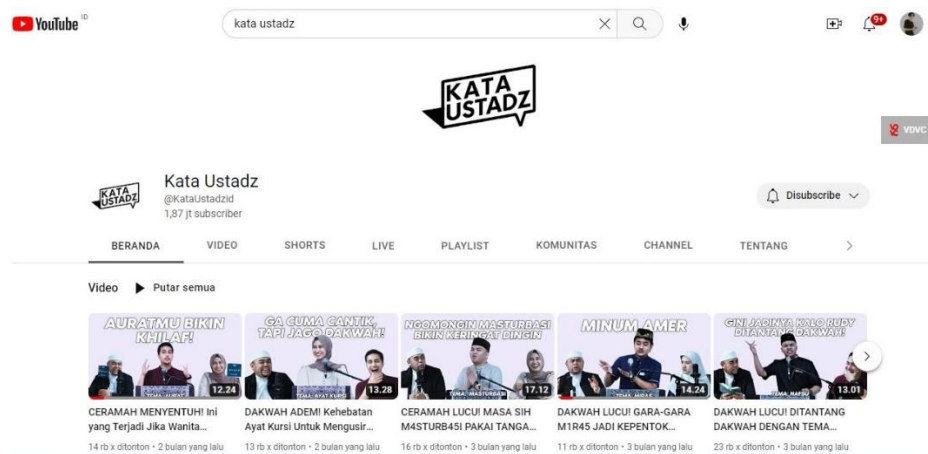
YouTube ID

kata ustadz

9+

KATA USTADZ

VOVC

Kata Ustadz
@KataUstadzid
1,87 jt subscriber

Disubscribe

BERANDA VIDEO SHORTS LIVE PLAYLIST KOMUNITAS CHANNEL TENTANG

Video Putar semua

AURATMU BIKIN KHILAF!
TEMA: AURAT
12.24
CERAMAH MENYENTUH! Ini yang Terjadi Jika Wanita...
14 rb x ditonton • 2 bulan yang lalu

GA CUMA CANTIK, TAPI JAGO DAKWAH!
TEMA: AYAT KURSI
13.28
DAKWAH ADEM! Kehebatan Ayat Kursi Untuk Mengusir...
13 rb x ditonton • 2 bulan yang lalu

NGOMONGIN MASTURBASI BIKIN KERINGAT DINGIN
TEMA: MASTURBASI
17.12
CERAMAH LUCU! MASA SIH M4STURB45I PAKAI TANGA...
16 rb x ditonton • 3 bulan yang lalu

MINUM AMER
TEMA: MIRAS
14.24
DAKWAH LUCU! GARA-GARA M1R45 JADI KEPENTOK...
11 rb x ditonton • 3 bulan yang lalu

GINI JADINYA KALO RUDY DITANTANG DAKWAH!
TEMA: NAFSU
13.01
DAKWAH LUCU! DITANTANG DAKWAH DENGAN TEMA...
23 rb x ditonton • 3 bulan yang lalu